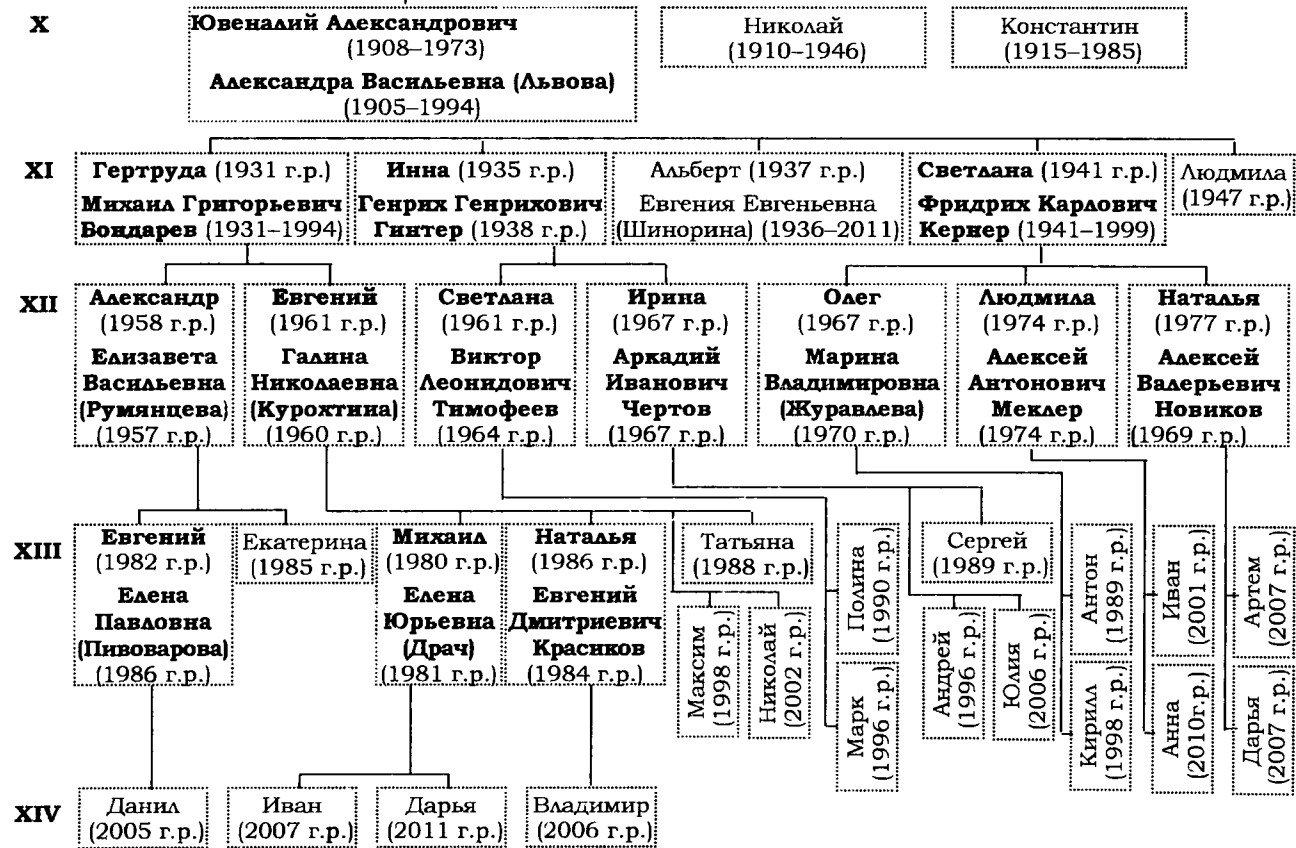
X
Ювеналий Александрович (1908–1973)
Александра Васильевна (Львова) (1905–1994)

Николай (1910–1946)

Константин (1915–1985)

XI
Гертруда (1931 г.р.)
Михаил Григорьевич Бондарев (1931–1994)

Инна (1935 г.р.)
Генрих Генрихович Гинтер (1938 г.р.)

Альберт (1937 г.р.)
Евгения Евгеньевна (Шинорина) (1936–2011)

Светлана (1941 г.р.)
Фридрих Карлович Кернер (1941–1999)

Людмила (1947 г.р.)

XII
Александр (1958 г.р.)
Елизавета Васильевна (Румянцева) (1957 г.р.)

Евгений (1961 г.р.)
Галина Николаевна (Курохтина) (1960 г.р.)

Светлана (1961 г.р.)
Виктор Леонидович Тимофеев (1964 г.р.)

Ирина (1967 г.р.)
Аркадий Иванович Чертов (1967 г.р.)

Олег (1967 г.р.)
Марина Владимировна (Журавлева) (1970 г.р.)

Людмила (1974 г.р.)
Алексей Антонович Меклер (1974 г.р.)

Наталья (1977 г.р.)
Алексей Валерьевич Новиков (1969 г.р.)

XIII
Евгений (1982 г.р.)
Елена Павловна (Пивоварова) (1986 г.р.)

Екатерина (1985 г.р.)

Михаил (1980 г.р.)
Елена Юрьевна (Драч) (1981 г.р.)

Наталья (1986 г.р.)
Евгений Дмитриевич Красиков (1984 г.р.)

Татьяна (1988 г.р.)

Максим (1998 г.р.)

Николай (2002 г.р.)

Полина (1990 г.р.)

Марк (1996 г.р.)

Сергей (1989 г.р.)

Андрей (1996 г.р.)

Юлия (2006 г.р.)

Антон (1989 г.р.)

Кирилл (1998 г.р.)

Иван (2001 г.р.)

Анна (2010 г.р.)

Артем (2007 г.р.)

Дарья (2007 г.р.)

XIV
Данил (2005 г.р.)

Иван (2007 г.р.)

Дарья (2011 г.р.)

Владимир (2006 г.р.)